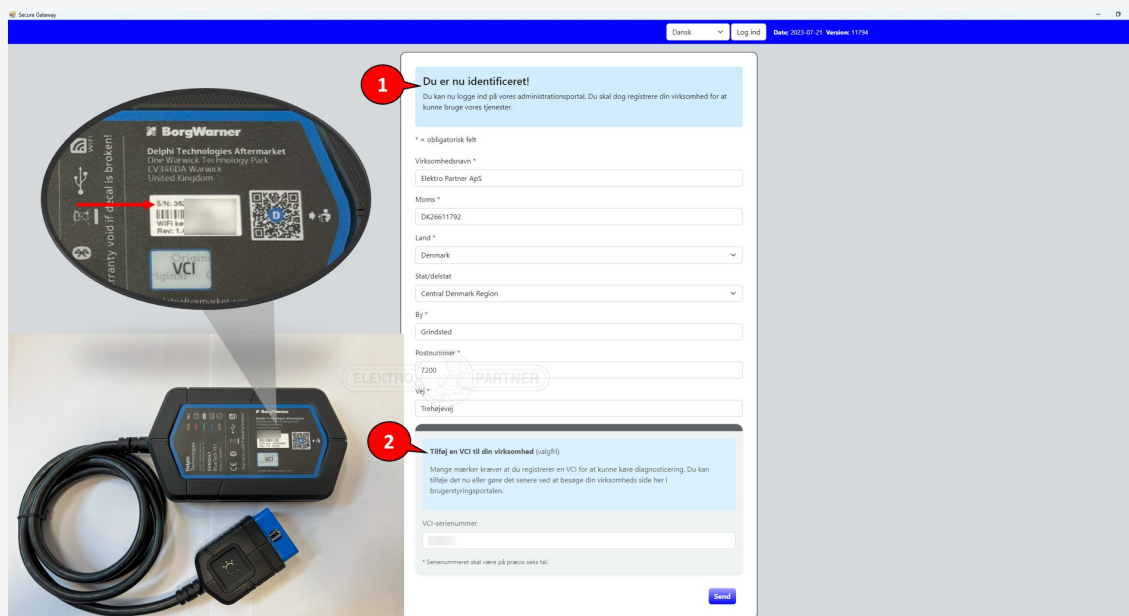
Secure Gateway

Dansk Log ind Date: 2023-07-21 Version: 11794

1

Du er nu identificeret!

Du kan nu logge ind på vores administrationsportal. Du skal dog registrere din virksomhed for at kunne bruge vores tjenester.

* = obligatorisk felt

Virksomhedsnavn *

Elektro Partner ApS

Moms *

DK26611792

Land *

Denmark

Stat/delstat

Central Denmark Region

By *

Grindsted

Postnummer *

7200

Vej *

Trehøjevej

2

Tilføj en VCI til din virksomhed (valgfri)

Mange mærker kræver at du registrerer en VCI for at kunne køre diagnosticering. Du kan tilføje det nu eller gøre det senere ved at besøge din virksomheds side her i brugerstyringsportalen.

VCI-serienummer

* Serienummeret skal være på præcis seks tal.

Send

BorgWarner

Delphi Technologies Aftermarket
One Warwick Technology Park
CV346DA Warwick
United Kingdom

S/N: 36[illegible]
WiFi ke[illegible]
Rev: 1.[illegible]

Warranty void if decal is broken!

Origin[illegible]

VCI

ELEKTRO PARTNER